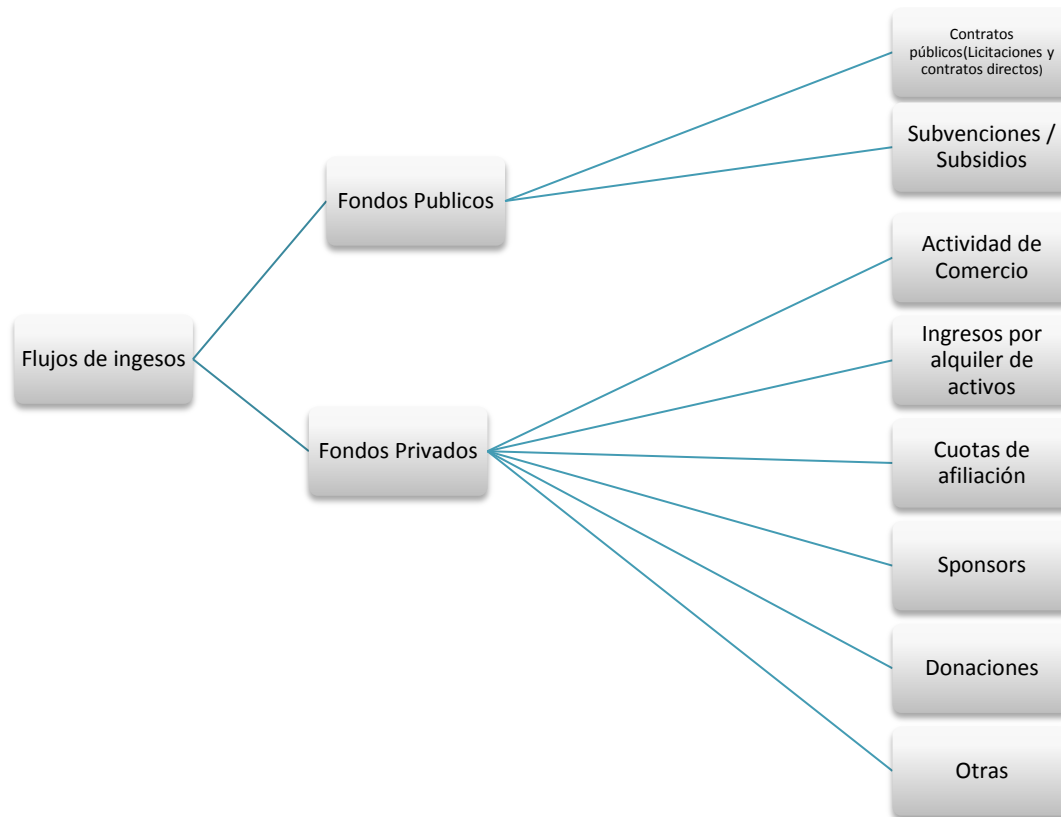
Flujos de ingesos

Fondos Publicos

Fondos Privados

Contratos públicos(Licitaciones y contratos directos)

Subvenciones / Subsidios

Actividad de Comercio

Ingresos por alquiler de activos

Cuotas de afiliación

Sponsors

Donaciones

Otras